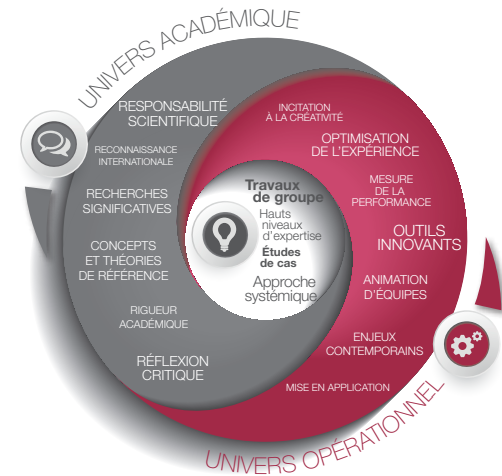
UNIVERS ACADÉMIQUE

RESPONSABILITÉ SCIENTIFIQUE

RECONNAISSANCE INTERNATIONALE

RECHERCHES SIGNIFICATIVES

CONCEPTS ET THÉORIES DE RÉFÉRENCE

RIGUEUR ACADÉMIQUE

RÉFLEXION CRITIQUE

INCITATION À LA CRÉATIVITÉ

OPTIMISATION DE L'EXPÉRIENCE

MESURE DE LA PERFORMANCE

OUTILS INNOVANTS

ANIMATION D'ÉQUIPES

ENJEUX CONTEMPORAINS

MISE EN APPLICATION

Travaux de groupe

Hauts niveaux d'expertise

Études de cas

Approche systémique

UNIVERS OPÉRATIONNEL